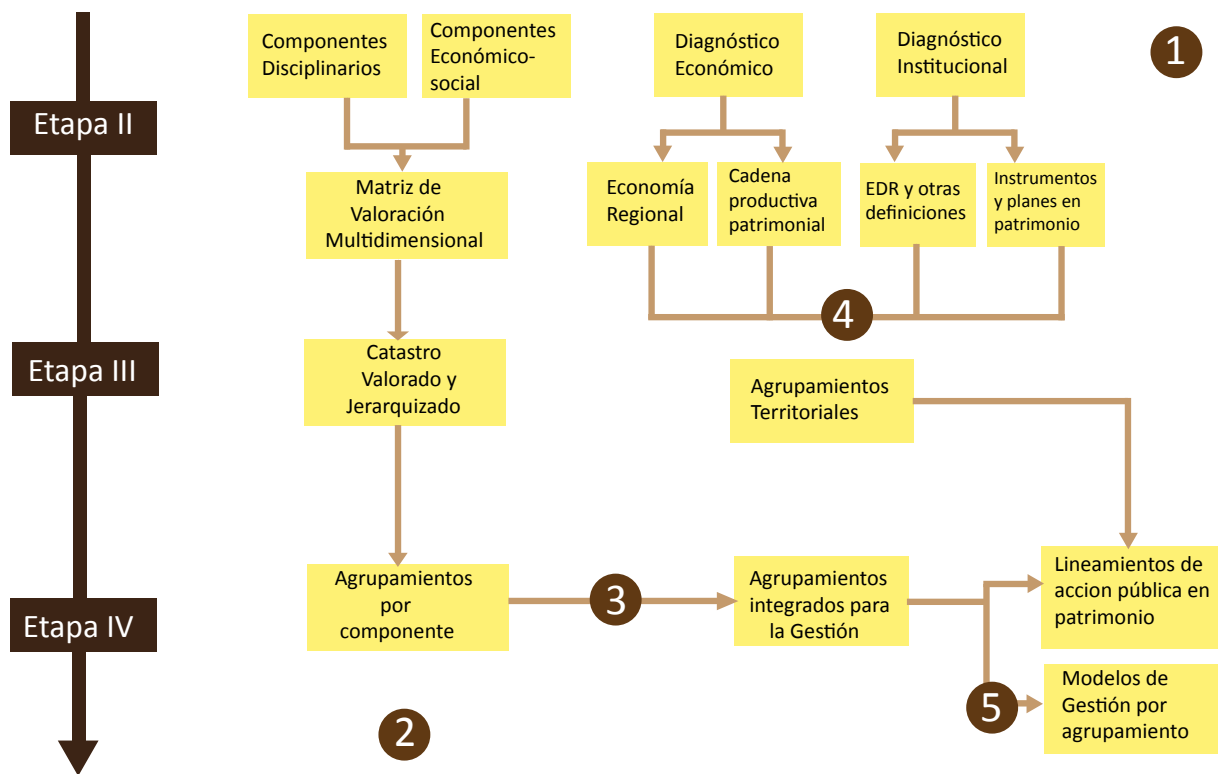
Etapa II

Etapa III

Etapa IV

Componentes Disciplinarios

Componentes Económico-social

Diagnóstico Económico

Diagnóstico Institucional

1

Matriz de Valoración Multidimensional

Economía Regional

Cadena productiva patrimonial

EDR y otras definiciones

Instrumentos y planes en patrimonio

4

Catastro Valorado y Jerarquizado

Agrupamientos Territoriales

Agrupamientos por componente

3

Agrupamientos integrados para la Gestión

Lineamientos de accion pública en patrimonio

5

Modelos de Gestión por agrupamiento

2